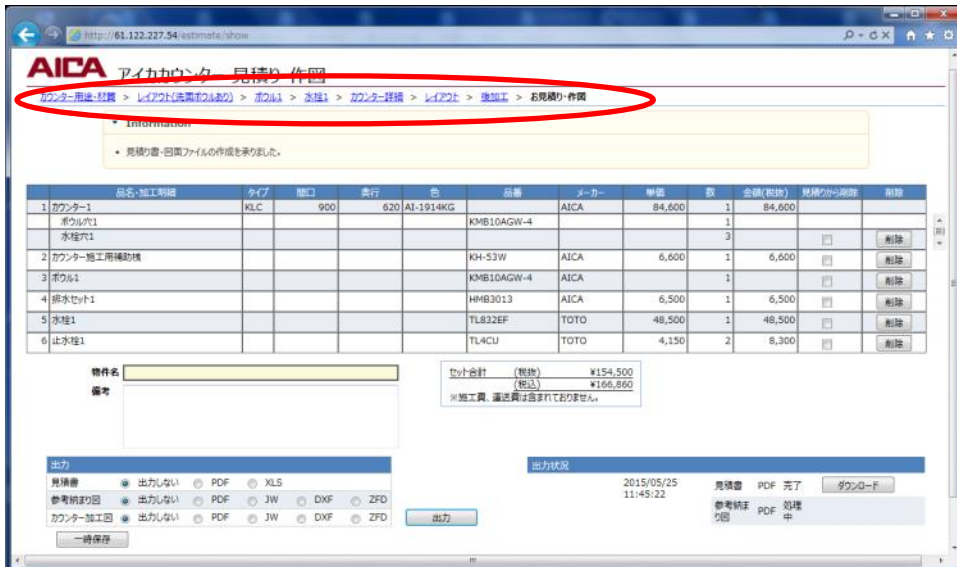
http://61.122.227.54/estimate/show

AICA アイカカウンター見積り 作図

カウンター用途・材質 > レイアウト(洗面ボウルあり) > ボウル1 > 水栓1 > カウンター詳細 > レイアウト > 後加工 > お見積り・作図

• Information

• 見積り書・図面ファイルの作成を承りました。

| | 品名・加工明細 | タイプ | 間口 | 奥行 | 色 | 品番 | メーカー | 単価 | 数 | 金額(税抜) | 見積りから削除 | 削除 |
|---|---|---|---|---|---|---|---|---|---|---|---|---|
| 1 | カウンター1 | KLC | 900 | 620 | AI-1914KG | | AICA | 84,600 | 1 | 84,600 | | |
| | ボウル穴1 | | | | | KMB10AGW-4 | | | 1 | | | |
| | 水栓穴1 | | | | | | | | 3 | | | 削除 |
| 2 | カウンター施工用補助桟 | | | | | KH-53W | AICA | 6,600 | 1 | 6,600 | | 削除 |
| 3 | ボウル1 | | | | | KMB10AGW-4 | AICA | | 1 | | | 削除 |
| 4 | 排水セット1 | | | | | HMB3013 | AICA | 6,500 | 1 | 6,500 | | 削除 |
| 5 | 水栓1 | | | | | TL832EF | TOTO | 48,500 | 1 | 48,500 | | 削除 |
| 6 | 止水栓1 | | | | | TL4CU | TOTO | 4,150 | 2 | 8,300 | | 削除 |

物件名
備考

セット合計 (税抜) ¥154,500
(税込) ¥166,860
※施工費、運送費は含まれておりません。

出力
見積書 出力しない PDF XLS
参考納まり図 出力しない PDF JW DXF ZFD
カウンター加工図 出力しない PDF JW DXF ZFD
出力
一時保存

出力状況
2015/05/25 11:45:22
見積書 PDF 完了 ダウンロード
参考納まり図 PDF 処理中